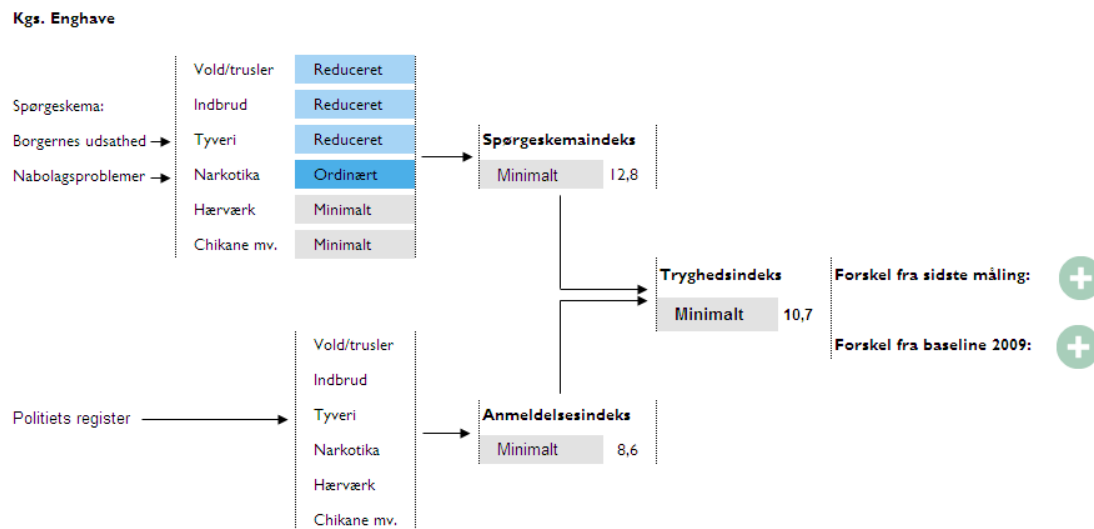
Kgs. Enghave

Spørgeskema:

Borgernes udsathed

Nabolagsproblemer

| | |
|---|---|
| Vold/trusler | Reduceret |
| Indbrud | Reduceret |
| Tyveri | Reduceret |
| Narkotika | Ordinært |
| Hærværk | Minimalt |
| Chikane mv. | Minimalt |

Spørgeskemaindeks

Minimalt 12,8

Tryghedsindeks

Minimalt 10,7

Forskel fra sidste måling:

Forskel fra baseline 2009:

Politiets register

Vold/trusler

Indbrud

Tyveri

Narkotika

Hærværk

Chikane mv.

Anmeldelsesindeks

Minimalt 8,6